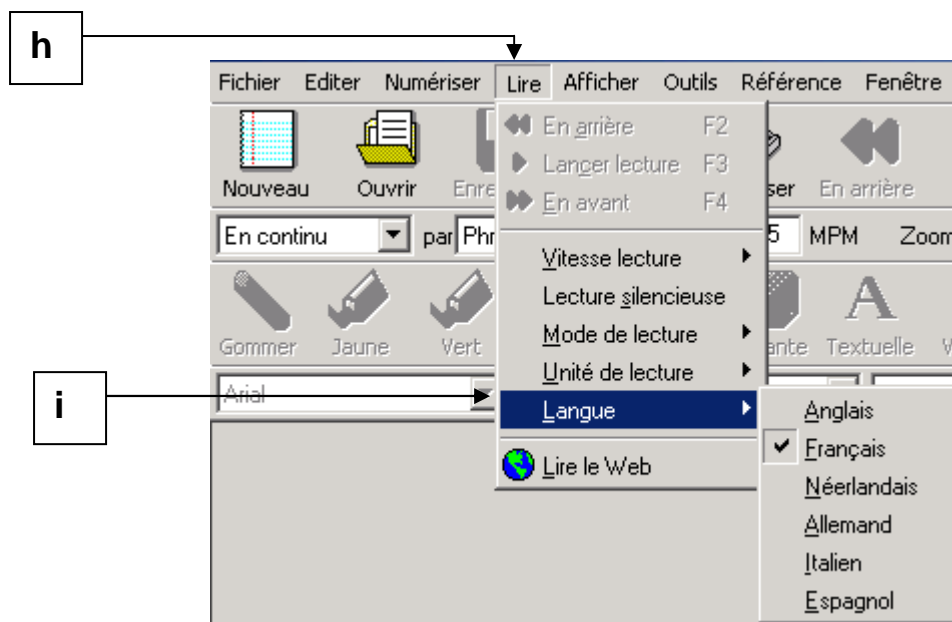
h

Fichier Editer Numériser Lire Afficher Outils Référence Fenêtre

En arrière F2
Lancer lecture F3
En avant F4

Vitesse lecture
Lecture silencieuse
Mode de lecture
Unité de lecture
Langue

Lire le Web

Anglais
Français
Néerlandais
Allemand
Italien
Espagnol

Nouveau Ouvrir Enre ser En arrière

En continu par Phr 5 MPM Zoom

Gommer Jaune Vert ante Textuelle

Arial

i